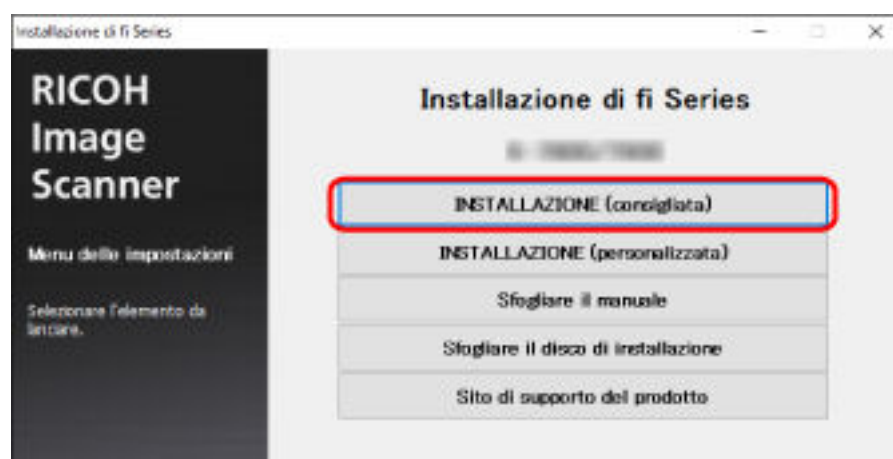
Installazione di fi Series

RICOH Image Scanner

Menu delle impostazioni

Selezionare l'elemento da lanciare.

Installazione di fi Series

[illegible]

INSTALLAZIONE (consigliata)

INSTALLAZIONE (personalizzata)

Sfogliare il manuale

Sfogliare il disco di installazione

Sito di supporto del prodotto